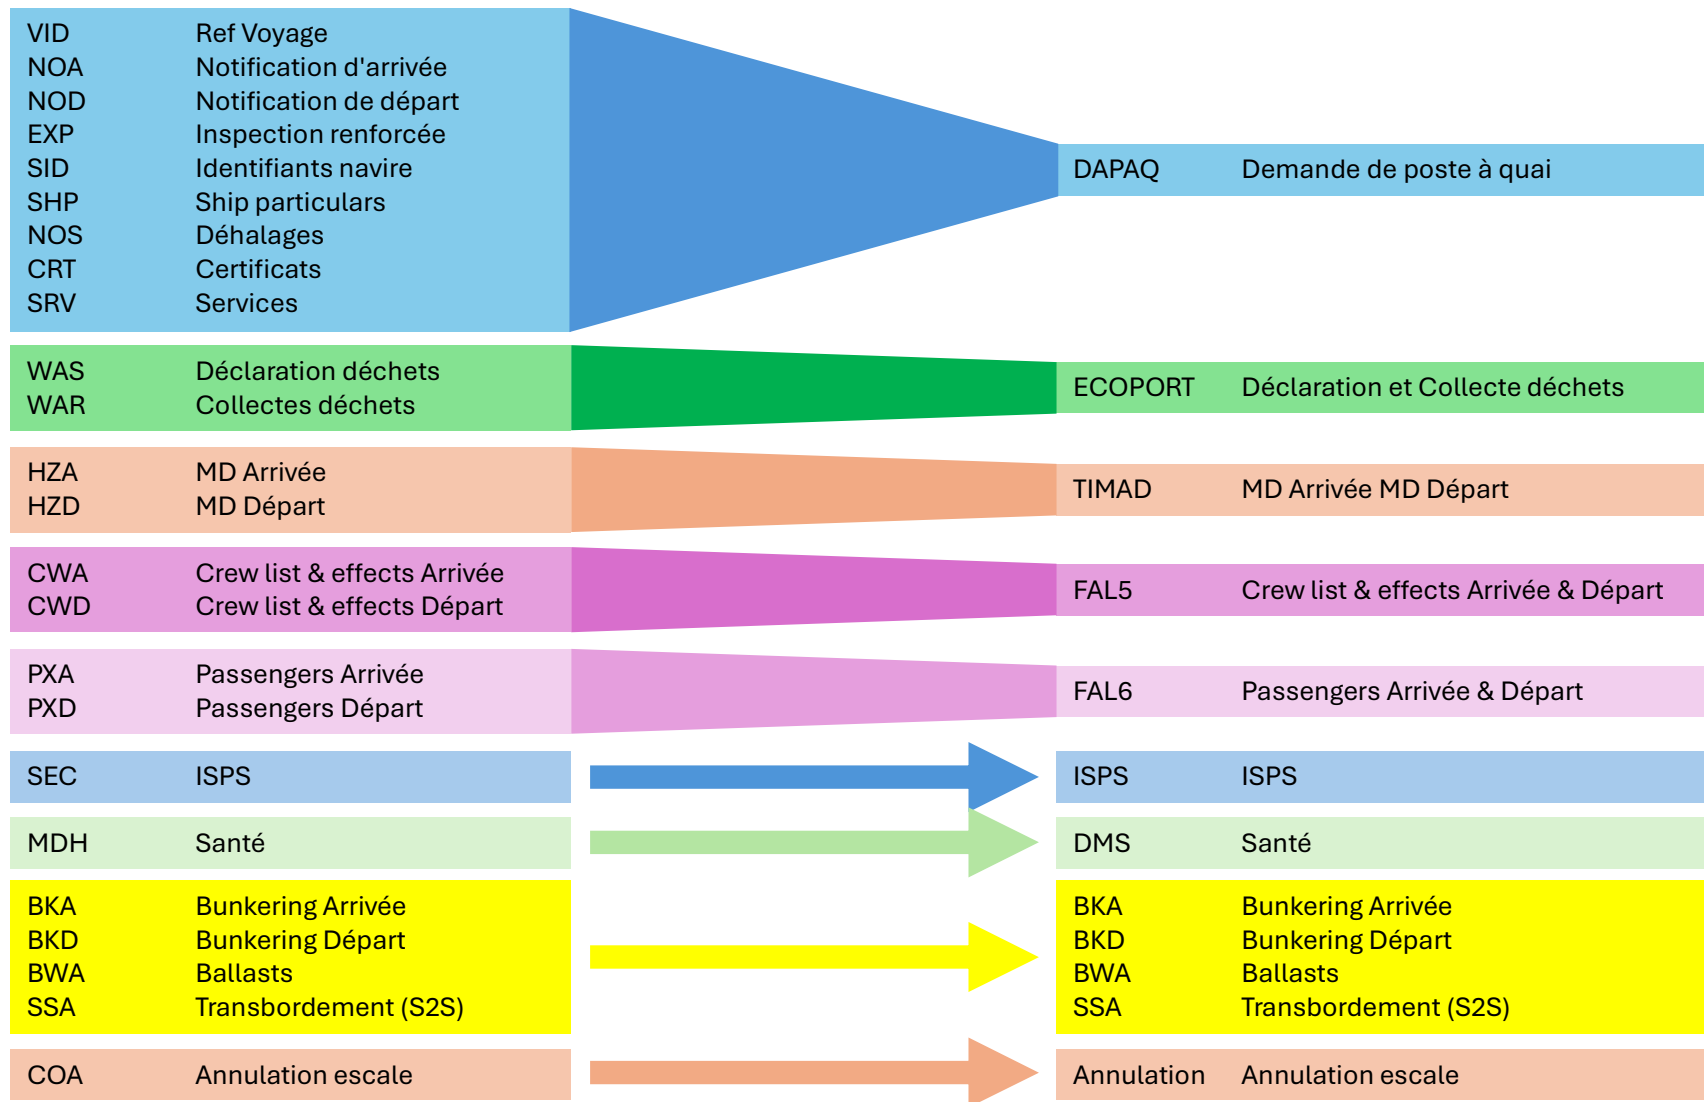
VID Ref Voyage
NOA Notification d'arrivée
NOD Notification de départ
EXP Inspection renforcée
SID Identifiants navire
SHP Ship particulars
NOS Déhalages
CRT Certificats
SRV Services

DAPAQ Demande de poste à quai

WAS Déclaration déchets
WAR Collectes déchets

ECOPORT Déclaration et Collecte déchets

HZA MD Arrivée
HZD MD Départ

TIMAD MD Arrivée MD Départ

CWA Crew list & effects Arrivée
CWD Crew list & effects Départ

FAL5 Crew list & effects Arrivée & Départ

PXA Passengers Arrivée
PXD Passengers Départ

FAL6 Passengers Arrivée & Départ

SEC ISPS

ISPS ISPS

MDH Santé

DMS Santé

BKA Bunkering Arrivée
BKD Bunkering Départ
BWA Ballasts
SSA Transbordement (S2S)

BKA Bunkering Arrivée
BKD Bunkering Départ
BWA Ballasts
SSA Transbordement (S2S)

COA Annulation escale

Annulation Annulation escale